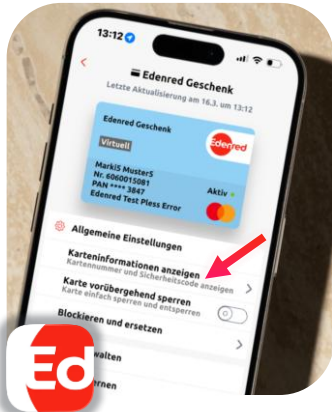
13:12

Edenred Geschenk

Letzte Aktualisierung am 16.3. um 13:12

Edenred Geschenk

Virtuell

Edenred

Markli Muster5
Nr. 6060015081
PAN **** 3847
Edenred Test Pless Error

Aktiv

Allgemeine Einstellungen

Karteninformationen anzeigen
Kartennummer und Sicherheitscode anzeigen

Karte vorübergehend sperren
Karte einfach sperren und entsperren

Blockieren und ersetzen

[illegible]walten

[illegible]rnen

Ed